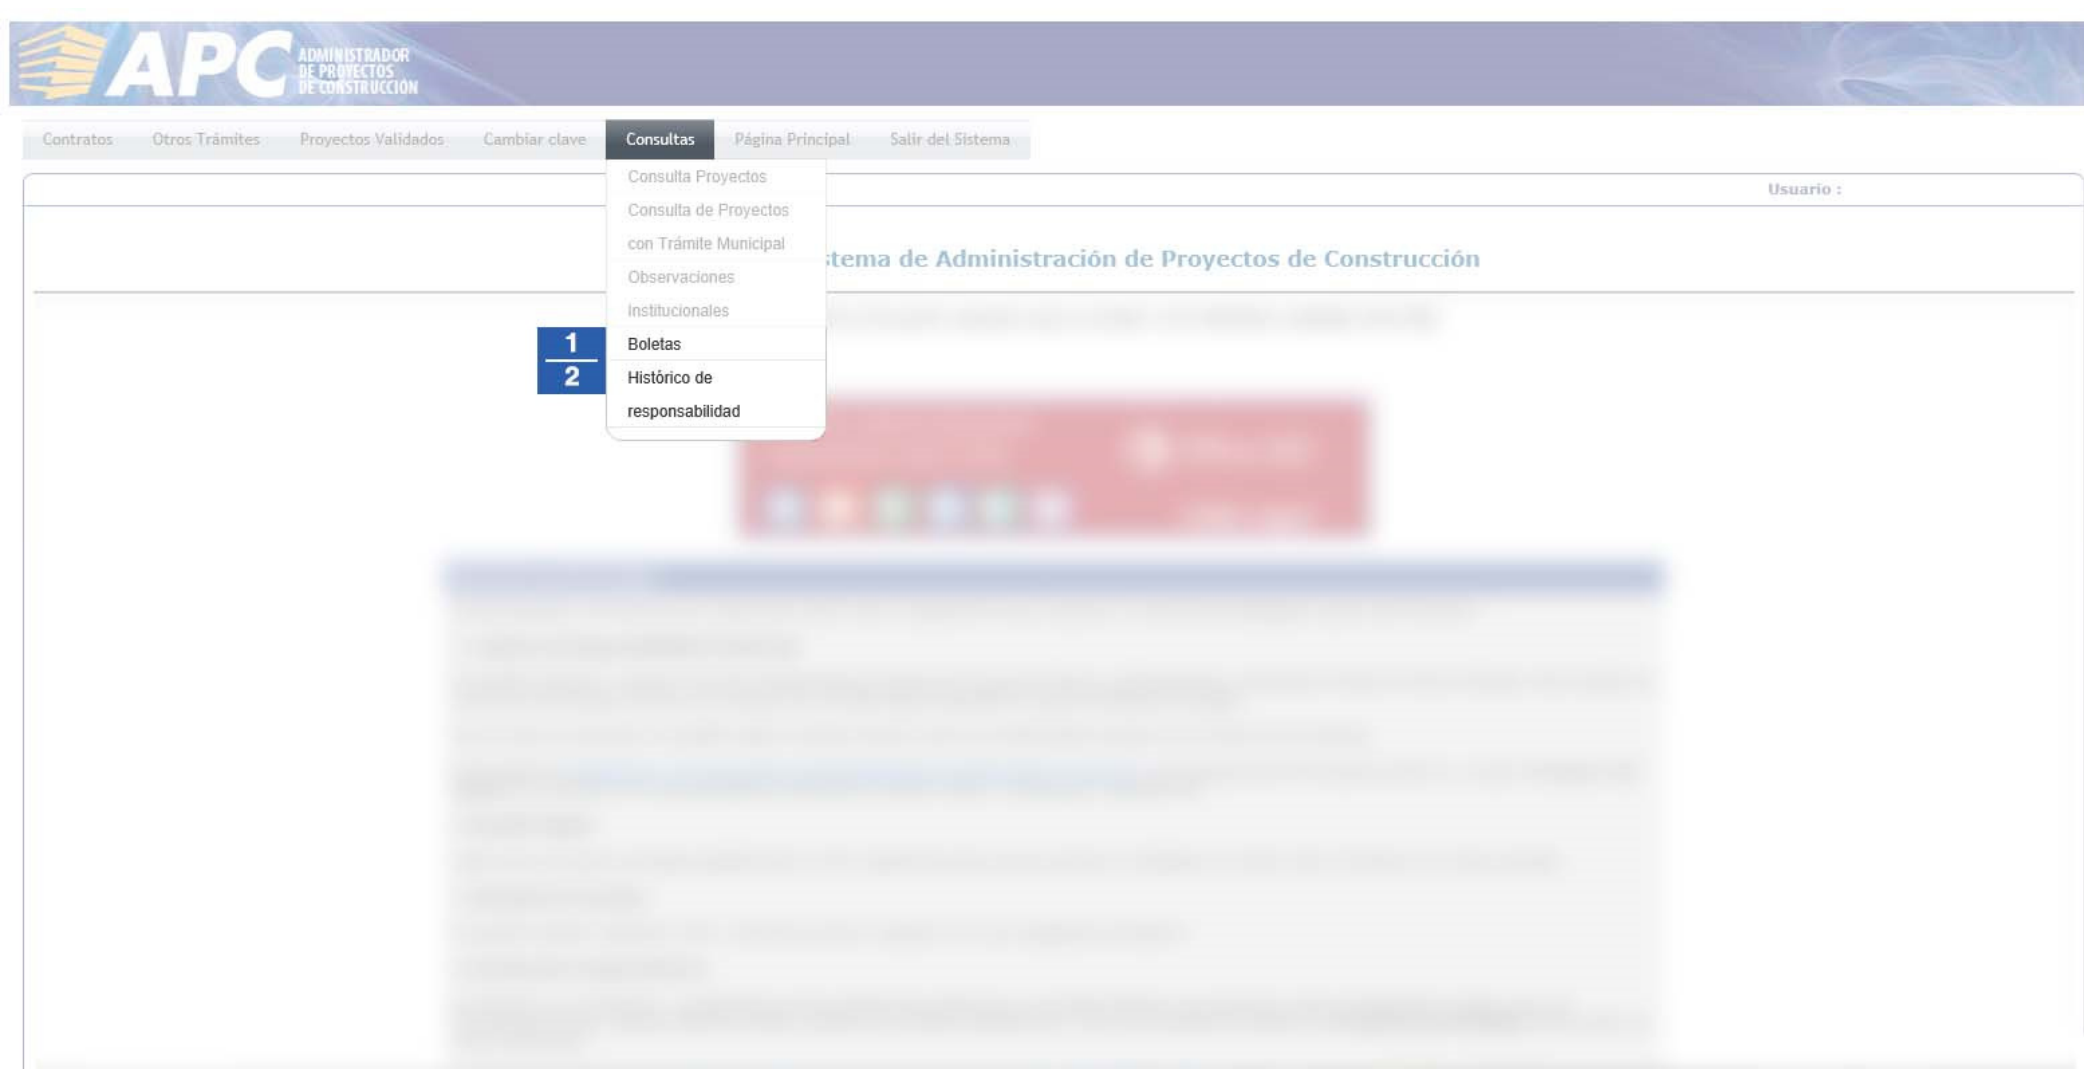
APC ADMINISTRADOR DE PROYECTOS DE CONSTRUCCIÓN

Contratos Otros Trámites Proyectos Validados Cambiar clave Consultas Página Principal Salir del Sistema

Consulta Proyectos
Consulta de Proyectos con Trámite Municipal
Observaciones Institucionales
Boletas
Histórico de responsabilidad

1
2

Usuario :

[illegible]stema de Administración de Proyectos de Construcción